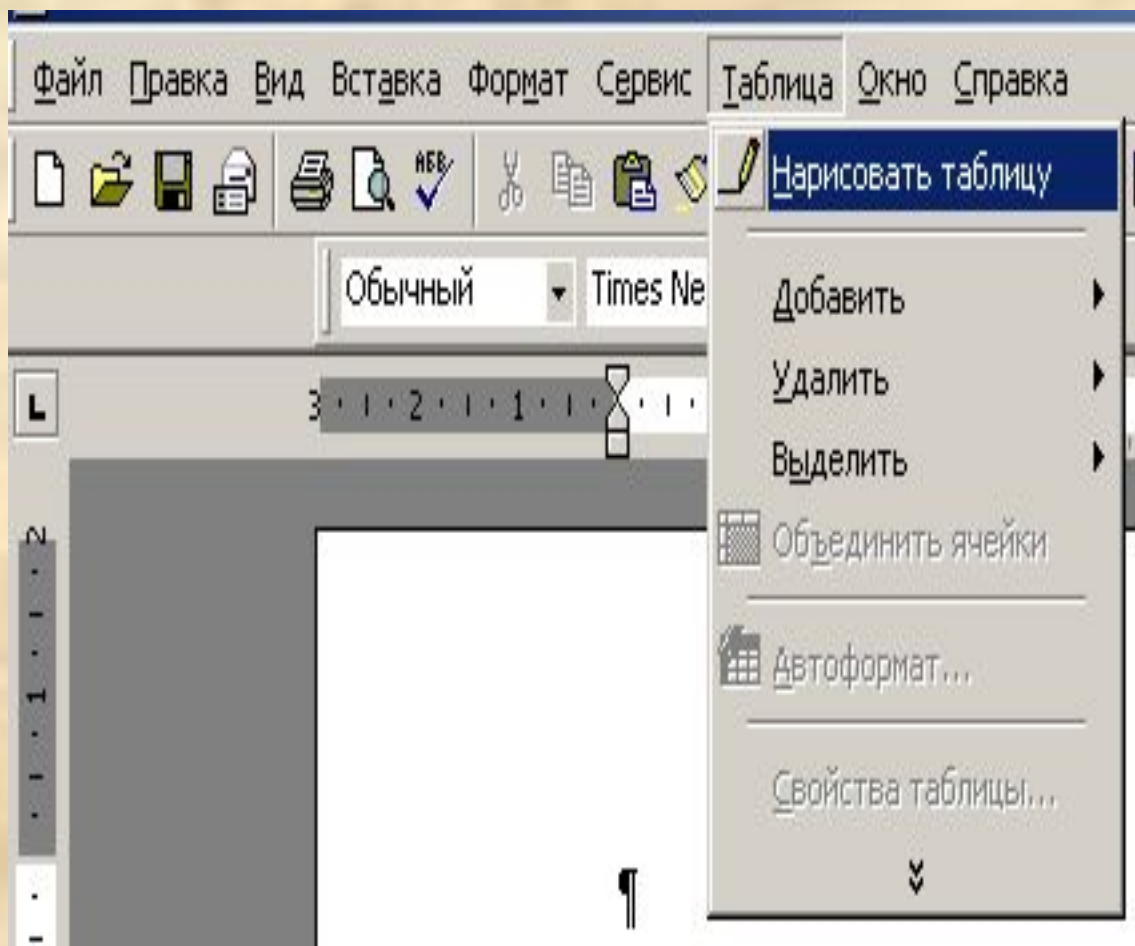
Файл Правка Вид Вставка Формат Сервис Таблица Окно Справка

Нарисовать таблицу

Обычный Times Ne

Добавить

Удалить

Выделить

Объединить ячейки

Автоформат...

Свойства таблицы...

3 · 2 · 1 ·

2 · 1 ·

¶